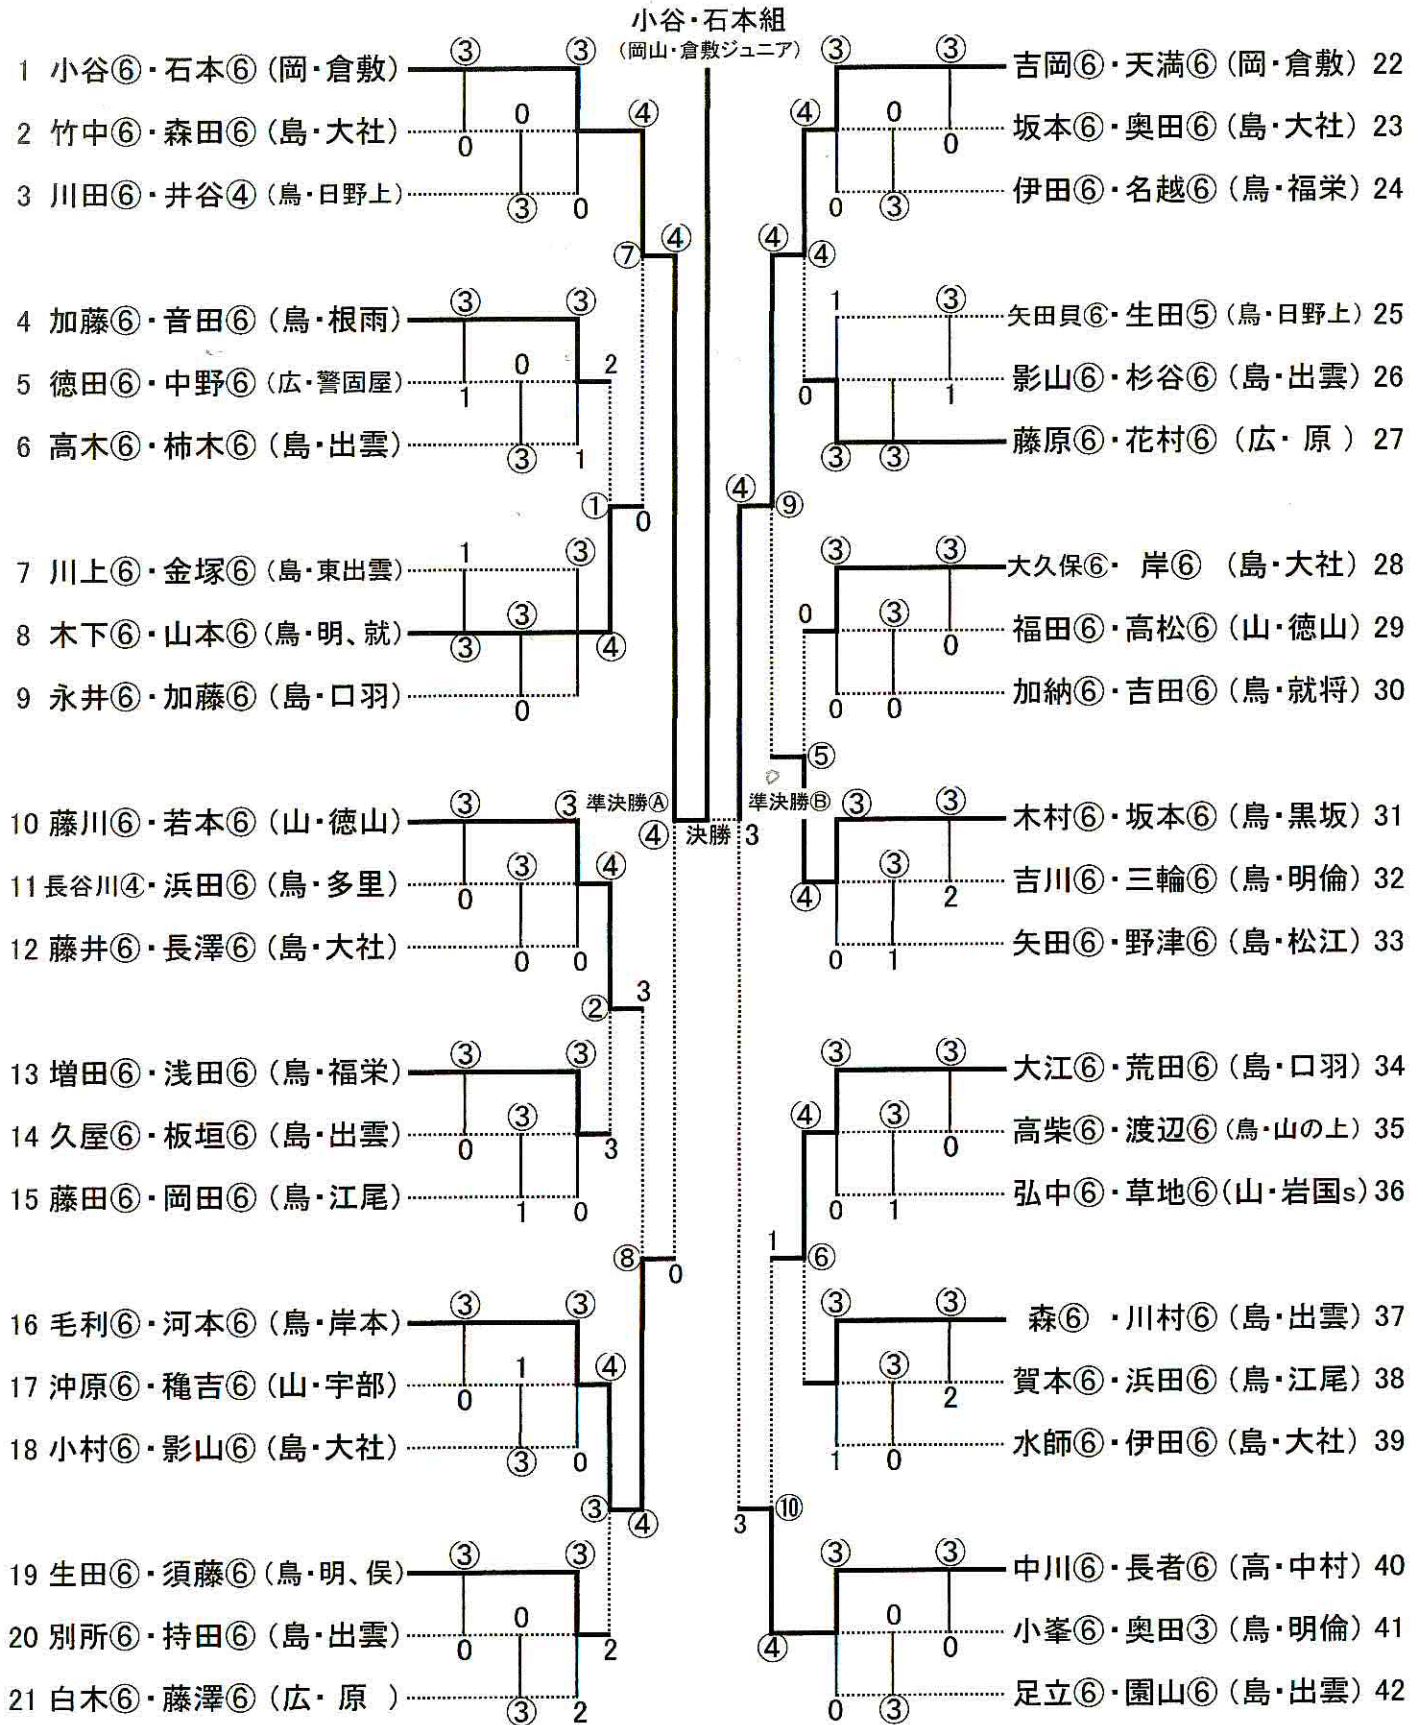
小谷・石本組
(岡山・倉敷ジュニア)

1 小谷⑥・石本⑥(岡・倉敷)
2 竹中⑥・森田⑥(島・大社)
3 川田⑥・井谷④(島・日野上)
4 加藤⑥・音田⑥(島・根雨)
5 徳田⑥・中野⑥(広・警固屋)
6 高木⑥・柿木⑥(島・出雲)
7 川上⑥・金塚⑥(島・東出雲)
8 木下⑥・山本⑥(鳥、明、就)
9 永井⑥・加藤⑥(島・口羽)
10 藤川⑥・若本⑥(山・徳山)
11 長谷川④・浜田⑥(島・多里)
12 藤井⑥・長澤⑥(島・大社)
13 増田⑥・浅田⑥(島・福栄)
14 久屋⑥・板垣⑥(島・出雲)
15 藤田⑥・岡田⑥(島・江尾)
16 毛利⑥・河本⑥(島・岸本)
17 沖原⑥・穐吉⑥(山・宇部)
18 小村⑥・影山⑥(島・大社)
19 生田⑥・須藤⑥(鳥・明、保)
20 別所⑥・持田⑥(島・出雲)
21 白木⑥・藤澤⑥(広・原)

吉岡⑥・天満⑥(岡・倉敷) 22
坂本⑥・奥田⑥(島・大社) 23
伊田⑥・名越⑥(島・福栄) 24
矢田貝⑥・生田⑤(鳥・日野上) 25
影山⑥・杉谷⑥(島・出雲) 26
藤原⑥・花村⑥(広・原) 27
大久保⑥・岸⑥(島・大社) 28
福田⑥・高松⑥(山・徳山) 29
加納⑥・吉田⑥(島・就将) 30
木村⑥・坂本⑥(島・黒坂) 31
吉川⑥・三輪⑥(島・明倫) 32
矢田⑥・野津⑥(島・松江) 33
大江⑥・荒田⑥(島・口羽) 34
高柴⑥・渡辺⑥(島・山の上) 35
弘中⑥・草地⑥(山・岩国s) 36
森⑥・川村⑥(島・出雲) 37
賀本⑥・浜田⑥(島・江尾) 38
水師⑥・伊田⑥(島・大社) 39
中川⑥・長者⑥(高・中村) 40
小峯⑥・奥田③(島・明倫) 41
足立⑥・園山⑥(島・出雲) 42

③ ③ 0 0 ③ 0 ④ ⑦ ④
③ ③ 1 0 ③ 2 1 ① 0
1 ③ ③ ③ ④ 0
準決勝Ⓐ ③ ③ 0 ③ ④ 0 0 ② 3 ④
決勝 3
③ ③ 0 ③ 3 1 0 ⑧ 0
③ ③ 0 1 ④ ③ 0 ③ ④
③ ③ 0 0 ③ 2 2

③ ③ ④ 0 0 0 ③ ④ ④
1 ③ 0 1 ③ ③ ④ ⑨
③ ③ 0 ③ 0 0 0 ⑤
準決勝Ⓑ ③ ③ ③ 2 ④ 0 1
③ ③ ④ ③ 0 0 1 1 ⑥
③ ③ ③ 2 1 0 3 ⑩
③ ③ 0 0 ④ 0 ③